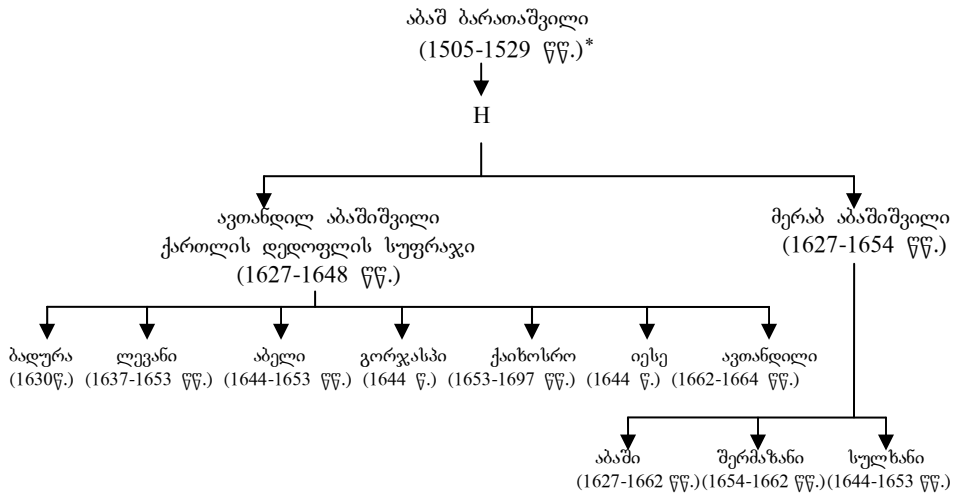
აბაშ ბარათაშვილი
(1505-1529 წწ.)*

H

ავთანდილ აბაშიშვილი
ქართლის დედოფლის სუფრაჯი
(1627-1648 წწ.)

მერაბ აბაშიშვილი
(1627-1654 წწ.)

ბადურა
(1630წ.)

ლევანი
(1637-1653 წწ.)

აბელი
(1644-1653 წწ.)

გორჯასპი
(1644 წ.)

ქაიხოსრო
(1653-1697 წწ.)

იესე
(1644 წ.)

ავთანდილი
(1662-1664 წწ.)

აბაში
(1627-1662 წწ.)

შერმაზანი
(1654-1662 წწ.)

სულხანი
(1644-1653 წწ.)